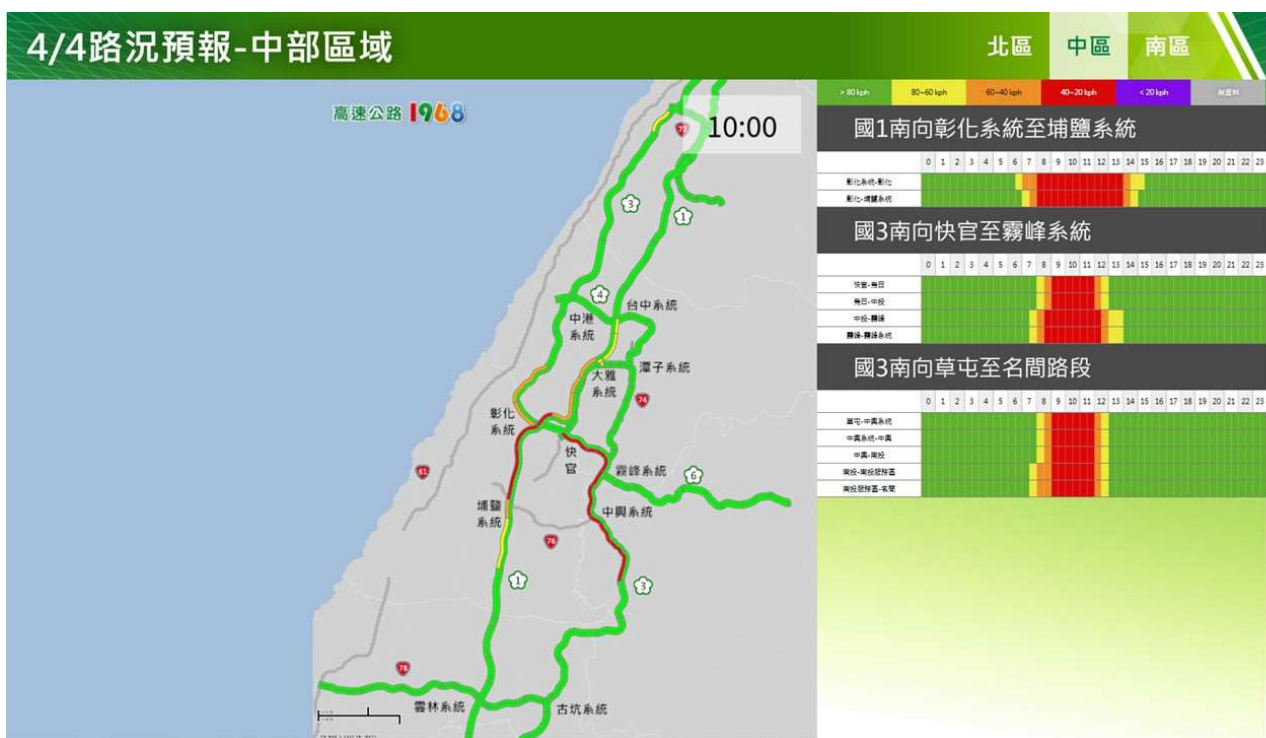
4/4路況預報-中部區域

北區 中區 南區

> 80 kph | 80~60 kph | 60~40 kph | 40~20 kph | < 20 kph | 無資料

高速公路 1968

10:00

72

3 1

4

台中系統

中港系統

大雅系統

潭子系統

74

彰化系統

快官

霧峰系統

6

61

埔鹽系統

中興系統

76

1

3

78

雲林系統

古坑系統

國1南向彰化系統至埔鹽系統

| | 0 | 1 | 2 | 3 | 4 | 5 | 6 | 7 | 8 | 9 | 10 | 11 | 12 | 13 | 14 | 15 | 16 | 17 | 18 | 19 | 20 | 21 | 22 | 23 |
|---|---|---|---|---|---|---|---|---|---|---|---|---|---|---|---|---|---|---|---|---|---|---|---|---|
| 彰化系統-彰化 | | | | | | | | | | | | | | | | | | | | | | | | |
| 彰化-埔鹽系統 | | | | | | | | | | | | | | | | | | | | | | | | |

國3南向快官至霧峰系統

| | 0 | 1 | 2 | 3 | 4 | 5 | 6 | 7 | 8 | 9 | 10 | 11 | 12 | 13 | 14 | 15 | 16 | 17 | 18 | 19 | 20 | 21 | 22 | 23 |
|---|---|---|---|---|---|---|---|---|---|---|---|---|---|---|---|---|---|---|---|---|---|---|---|---|
| 快官-烏日 | | | | | | | | | | | | | | | | | | | | | | | | |
| 烏日-中投 | | | | | | | | | | | | | | | | | | | | | | | | |
| 中投-霧峰 | | | | | | | | | | | | | | | | | | | | | | | | |
| 霧峰-霧峰系統 | | | | | | | | | | | | | | | | | | | | | | | | |

國3南向草屯至名間路段

| | 0 | 1 | 2 | 3 | 4 | 5 | 6 | 7 | 8 | 9 | 10 | 11 | 12 | 13 | 14 | 15 | 16 | 17 | 18 | 19 | 20 | 21 | 22 | 23 |
|---|---|---|---|---|---|---|---|---|---|---|---|---|---|---|---|---|---|---|---|---|---|---|---|---|
| 草屯-中興系統 | | | | | | | | | | | | | | | | | | | | | | | | |
| 中興系統-中興 | | | | | | | | | | | | | | | | | | | | | | | | |
| 中興-南投 | | | | | | | | | | | | | | | | | | | | | | | | |
| 南投-南投服務區 | | | | | | | | | | | | | | | | | | | | | | | | |
| 南投服務區-名間 | | | | | | | | | | | | | | | | | | | | | | | | |